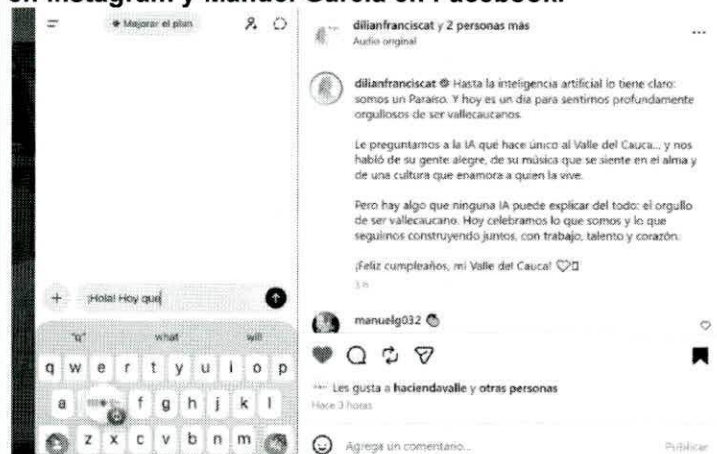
en Instagram y Manuel García en Facebook.

Mejorar el plan

¡Hola! Hoy que

"q" what will

q w e r t y u i o p

a f g h j k l

z x c v b n m

dilianfranciscat y 2 personas más
Audio original

dilianfranciscat Hasta la inteligencia artificial lo tiene claro: somos un Paraíso. Y hoy es un día para sentirnos profundamente orgullosos de ser vallecaucanos.

Le preguntamos a la IA qué hace único al Valle del Cauca... y nos habló de su gente alegre, de su música que se siente en el alma y de una cultura que enamora a quien la vive.

Pero hay algo que ninguna IA puede explicar del todo: el orgullo de ser vallecaucano. Hoy celebramos lo que somos y lo que seguimos construyendo juntos, con trabajo, talento y corazón.

¡Feliz cumpleaños, mi Valle del Cauca! 

3 h

manuelg032

Les gusta a haciendavalle y otras personas
Hace 3 horas

Agrega un comentario...

Publicar